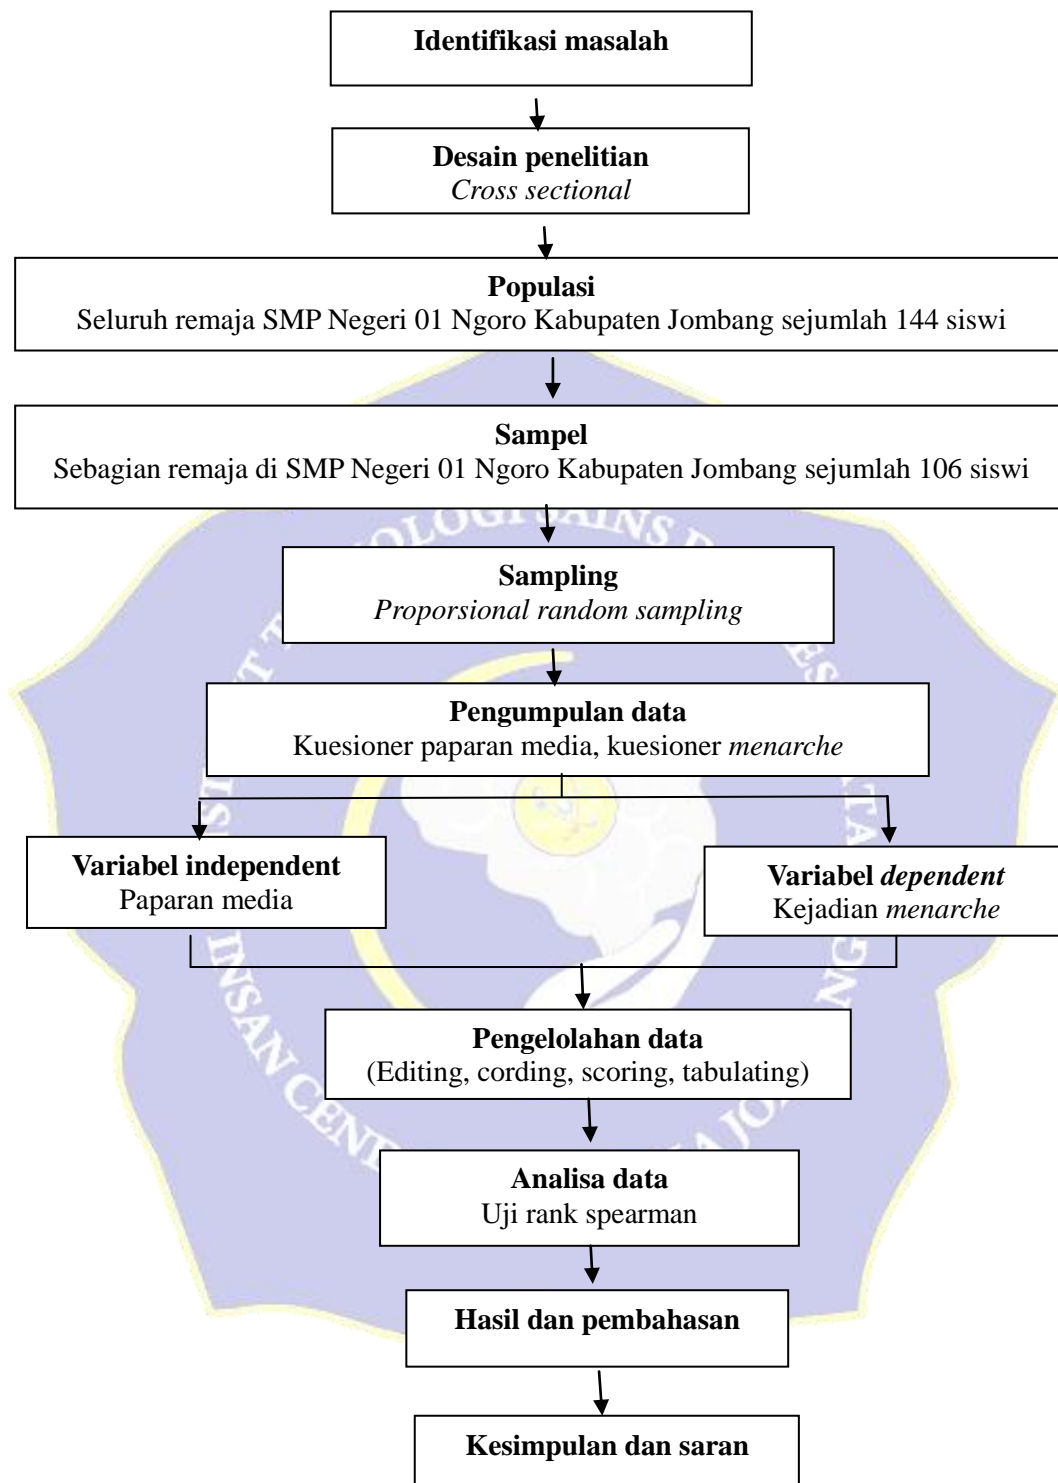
Identifikasi masalah

Desain penelitian
Cross sectional

Populasi
Seluruh remaja SMP Negeri 01 Ngoro Kabupaten Jombang sejumlah 144 siswi

Sampel
Sebagian remaja di SMP Negeri 01 Ngoro Kabupaten Jombang sejumlah 106 siswi

Sampling
Proporsional random sampling

Pengumpulan data
Kuesioner paparan media, kuesioner menarche

Variabel independent
Paparan media

Variabel dependent
Kejadian menarche

Pengelolahan data
(Editing, cording, scoring, tabulating)

Analisa data
Uji rank spearman

Hasil dan pembahasan

Kesimpulan dan saran